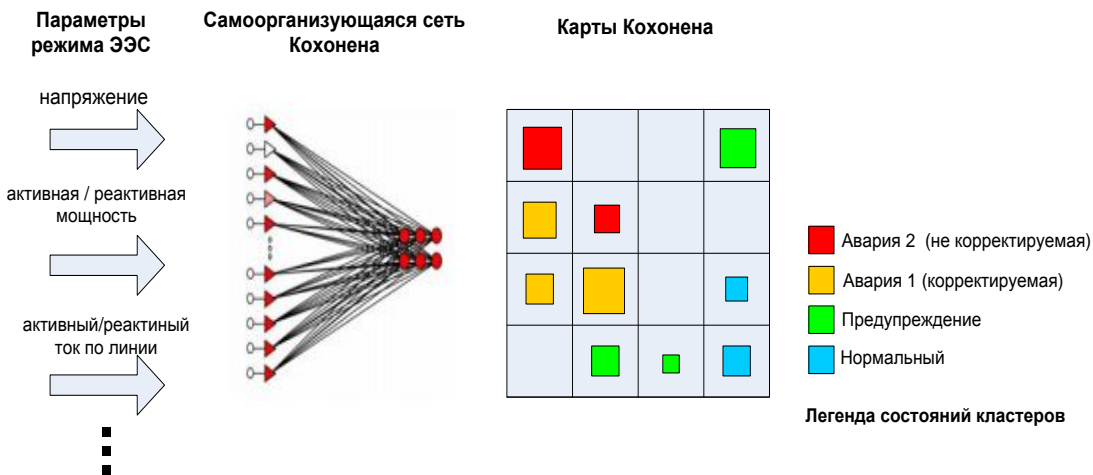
Параметры режима ЭЭС

Самоорганизующаяся сеть Кохонена

Карты Кохонена

напряжение

активная / реактивная мощность

активный/реактиный ток по линии

Авария 2 (не корректируемая)

Авария 1 (корректируемая)

Предупреждение

Нормальный

Легенда состояний кластеров